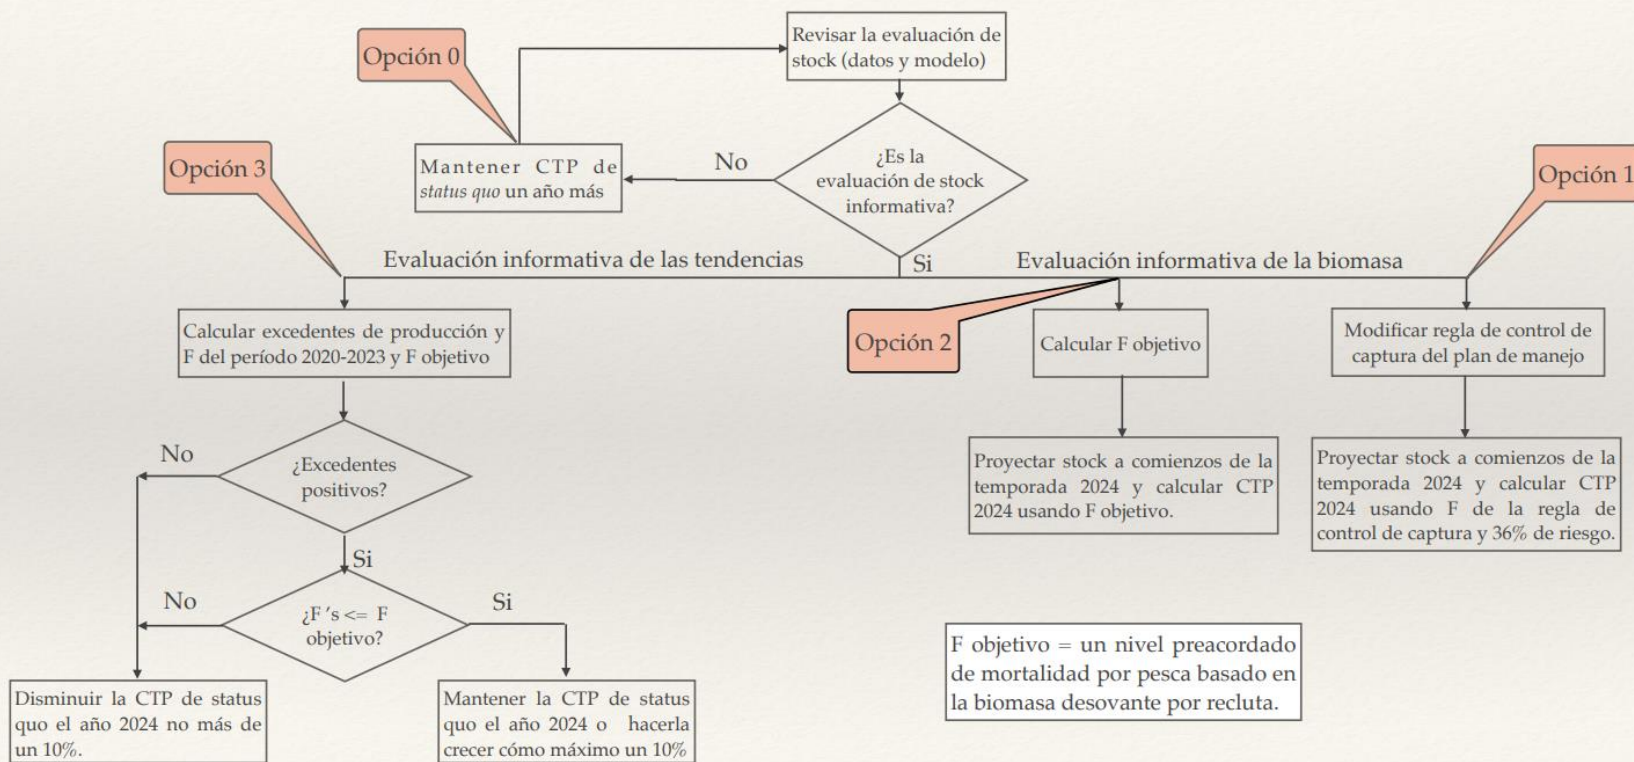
Opción 0

Revisar la evaluación de stock (datos y modelo)

Mantener CTP de *status quo* un año más

No

¿Es la evaluación de stock informativa?

Opción 3

Opción 1

Evaluación informativa de las tendencias

Si

Evaluación informativa de la biomasa

Calcular excedentes de producción y F del período 2020-2023 y F objetivo

Opción 2

Calcular F objetivo

Modificar regla de control de captura del plan de manejo

No

¿Excedentes positivos?

Proyectar stock a comienzos de la temporada 2024 y calcular CTP 2024 usando F objetivo.

Proyectar stock a comienzos de la temporada 2024 y calcular CTP 2024 usando F de la regla de control de captura y 36% de riesgo.

Si

No

¿F 's <= F objetivo?

Si

F objetivo = un nivel preacordado de mortalidad por pesca basado en la biomasa desovante por recluta.

Disminuir la CTP de status quo el año 2024 no más de un 10%.

Mantener la CTP de status quo el año 2024 o hacerla crecer cómo máximo un 10%